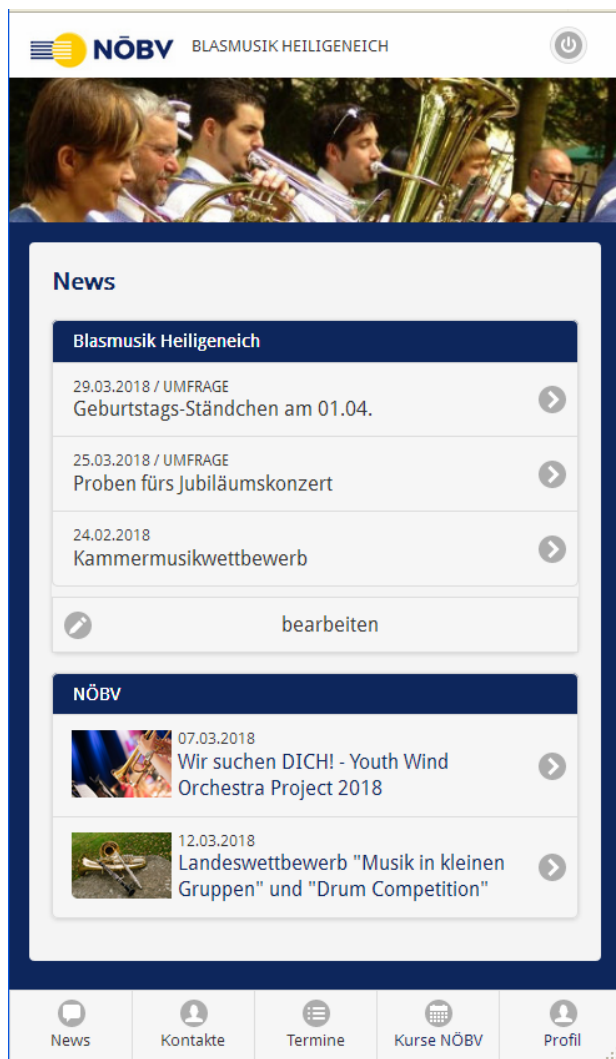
NÖBV BLASMUSIK HEILIGENEICH

News

Blasmusik Heiligeneich

29.03.2018 / UMFRAGE
Geburtstags-Ständchen am 01.04.

25.03.2018 / UMFRAGE
Proben fürs Jubiläumskonzert

24.02.2018
Kammermusikwettbewerb

bearbeiten

NÖBV

07.03.2018
Wir suchen DICH! - Youth Wind Orchestra Project 2018

12.03.2018
Landeswettbewerb "Musik in kleinen Gruppen" und "Drum Competition"

News | Kontakte | Termine | Kurse NÖBV | Profil